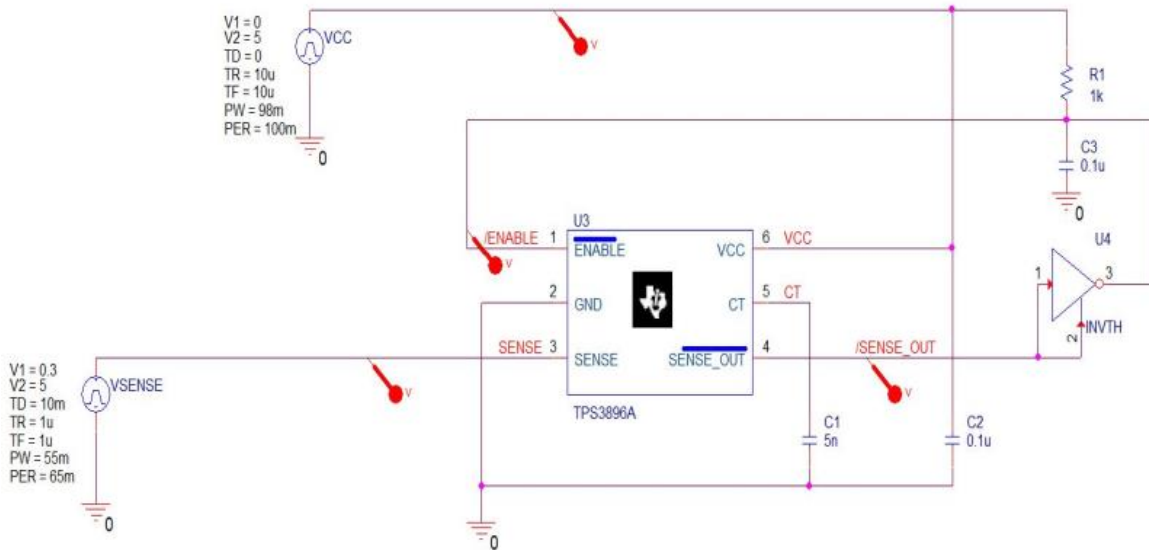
V1 = 0
V2 = 5
TD = 0
TR = 10u
TF = 10u
PW = 98m
PER = 100m

VCC

0

V

R1
1k

C3
0.1u

0

U3

/ENABLE 1

ENABLE

VCC

6 VCC

V

2

GND

CT

5 CT

U4

1

3

INVTH

2

SENSE 3

SENSE

SENSE_OUT

4

/SENSE_OUT

V1 = 0.3
V2 = 5
TD = 10m
TR = 1u
TF = 1u
PW = 55m
PER = 65m

VSENSE

V

V

TPS3896A

C1
5n

C2
0.1u

0

0